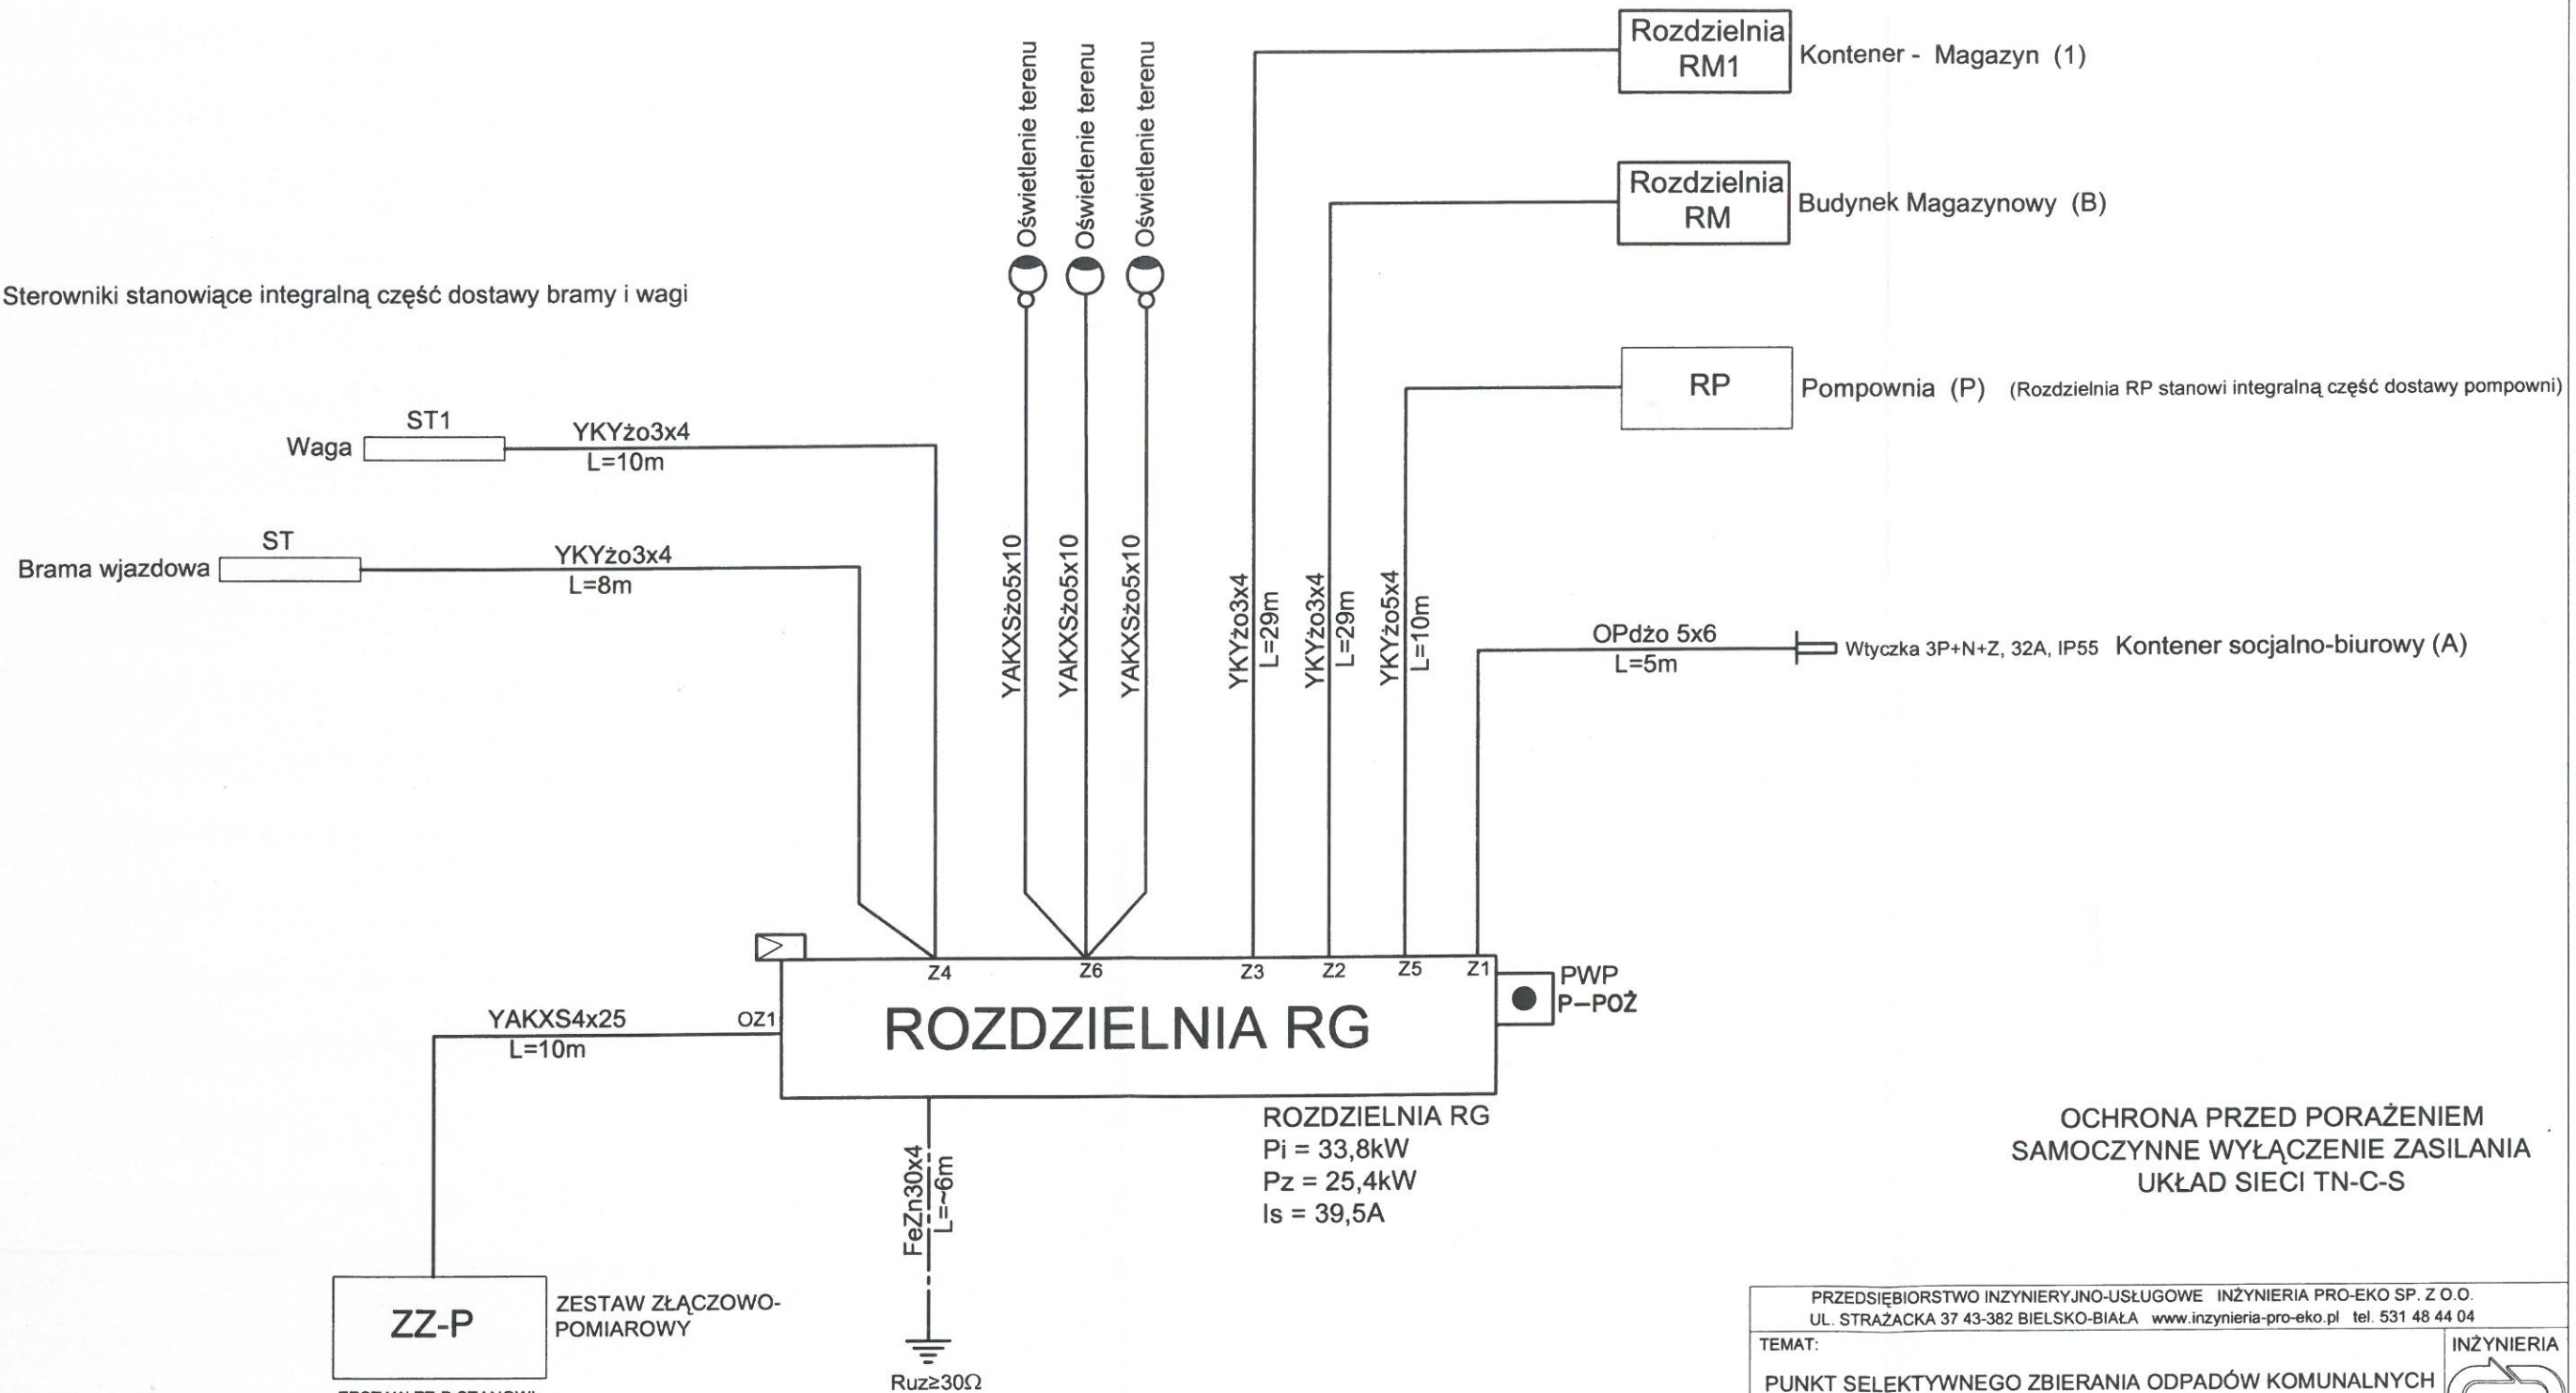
Rozdzielnia RM1
Kontener - Magazyn (1)

Rozdzielnia RM
Budynek Magazynowy (B)

Oświetlenie terenu
Oświetlenie terenu
Oświetlenie terenu

Sterowniki stanowiące integralną część dostawy bramy i wagi

RP
Pompownia (P) (Rozdzielnia RP stanowi integralną część dostawy pompowni)

ST1
Waga
YKYżo3x4
L=10m

ST
Brama wjazdowa
YKYżo3x4
L=8m

YAKXSżo5x10
YAKXSżo5x10
YAKXSżo5x10

YKYżo3x4
L=29m
YKYżo3x4
L=29m
YKYżo5x4
L=10m

OPdżo 5x6
L=5m
Wtyczka 3P+N+Z, 32A, IP55 Kontener socjalno-biurowy (A)

Z4
Z6
Z3
Z2
Z5
Z1
PWP
P–POŻ

YAKXS4x25
L=10m
OZ1
ROZDZIELNIA RG

ROZDZIELNIA RG
Pi = 33,8kW
Pz = 25,4kW
Is = 39,5A

FeZn30x4
L=~6m

OCHRONA PRZED PORAŻENIEM
SAMOCZYNNE WYŁĄCZENIE ZASILANIA
UKŁAD SIECI TN-C-S

ZZ-P
ZESTAW ZŁĄCZOWO-POMIAROWY
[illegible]

Ruz≥30Ω

PRZEDSIĘBIORSTWO INŻYNIERYJNO-USŁUGOWE INŻYNIERIA PRO-EKO SP. Z O.O.
UL. STRAŻACKA 37 43-382 BIELSKO-BIAŁA www.inzynieria-pro-eko.pl tel. 531 48 44 04
TEMAT:
INŻYNIERIA
PUNKT SELEKTYWNEGO ZBIERANIA ODPADÓW KOMUNALNYCH